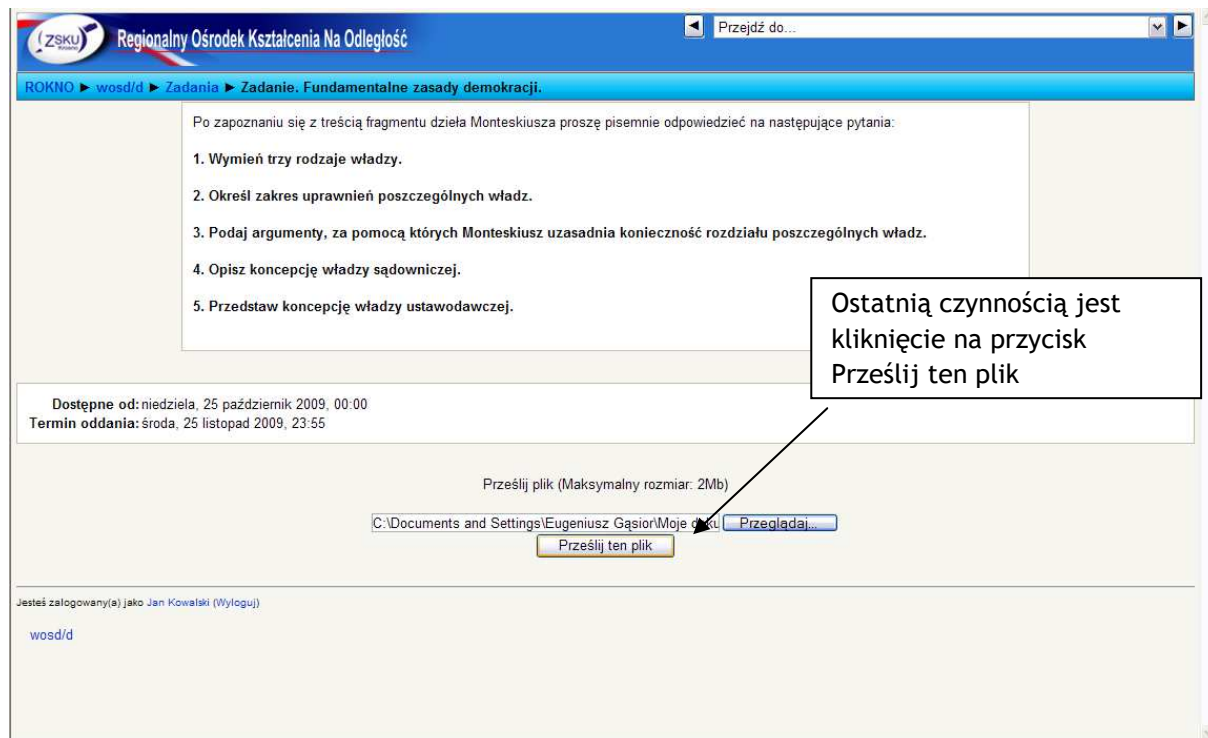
ZSKU

Regionalny Ośrodek Kształcenia Na Odległość

Przejdź do...

ROKNO ► wosd/d ► Zadania ► Zadanie. Fundamentalne zasady demokracji.

Po zapoznaniu się z treścią fragmentu dzieła Monteskiusza proszę pisemnie odpowiedzieć na następujące pytania:

1. Wymień trzy rodzaje władzy.

2. Określ zakres uprawnień poszczególnych władz.

3. Podaj argumenty, za pomocą których Monteskiusz uzasadnia konieczność rozdziału poszczególnych władz.

4. Opisz koncepcję władzy sądowniczej.

5. Przedstaw koncepcję władzy ustawodawczej.

Ostatnią czynnością jest kliknięcie na przycisk Prześlij ten plik

Dostępne od: niedziela, 25 październik 2009, 00:00
Termin oddania: środa, 25 listopad 2009, 23:55

Prześlij plik (Maksymalny rozmiar: 2Mb)

C:\Documents and Settings\Eugeniusz Gąsior\Moje d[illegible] Przeglądaj...

Prześlij ten plik

Jesteś zalogowany(a) jako Jan Kowalski (Wyloguj)

wosd/d